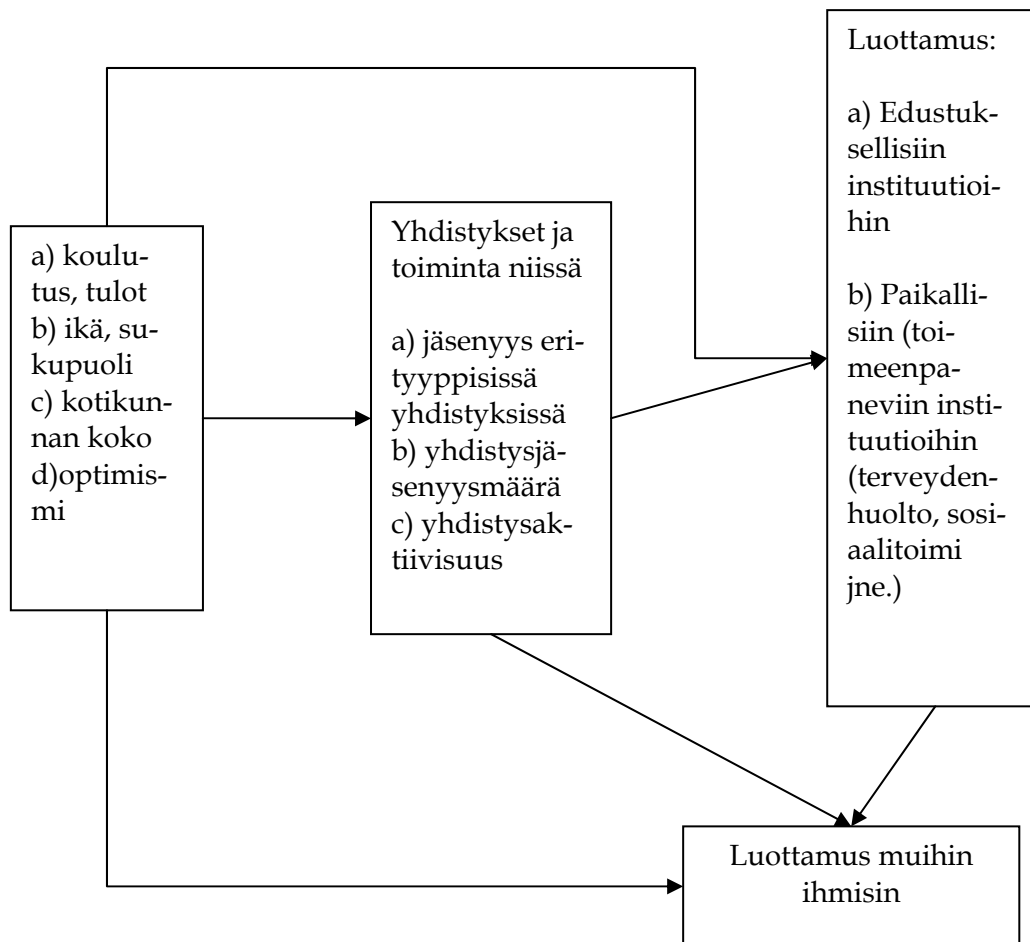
Luottamus:

a) Edustuksellisiin instituutioihin

b) Paikallisiin (toimeenpaneviin instituutioihin (terveydenhuolto, sosiaalitoimi jne.)

a) koulutus, tulot
b) ikä, sukupuoli
c) kotikunnan koko
d)optimismi

Yhdistykset ja toiminta niissä

a) jäsenyys erityyppisissä yhdistyksissä
b) yhdistysjäsenyysmäärä
c) yhdistysaktiivisuus

Luottamus muihin ihmisin